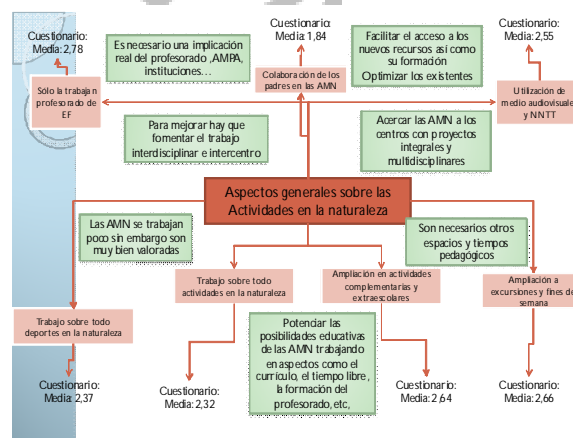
Cuestionario: Media: 2,78

Es necesario una implicación real del profesorado ,AMPA, instituciones…

Cuestionario: Media: 1,84

Facilitar el acceso a los nuevos recursos así como su formación Optimizar los existentes

Cuestionario: Media: 2,55

Sólo la trabajan profesorado de EF

Colaboración de los padres en las AMN

Utilización de medio audiovisuales y NNTT

Para mejorar hay que fomentar el trabajo interdisciplinar e intercentro

Acercar las AMN a los centros con proyectos integrales y multidisciplinares

Aspectos generales sobre las Actividades en la naturaleza

Las AMN se trabajan poco sin embargo son muy bien valoradas

Son necesarios otros espacios y tiempos pedagógicos

Trabajo sobre todo actividades en la naturaleza

Ampliación en actividades complementarias y extraescolares

Ampliación a excursiones y fines de semana

Trabajo sobre todo deportes en la naturaleza

Potenciar las posibilidades educativas de las AMN trabajando en aspectos como el currículo, el tiempo libre, la formación del profesorado, etc,

Cuestionario: Media: 2,37

Cuestionario: Media: 2,32

Cuestionario: Media: 2,64

Cuestionario: Media: 2,66